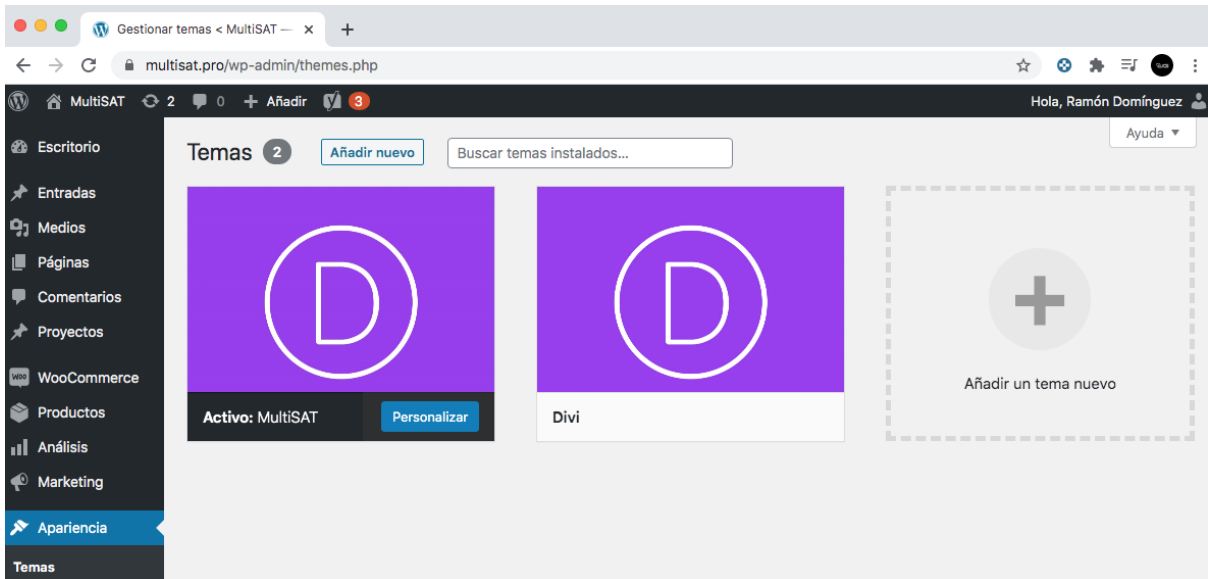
Gestionar temas < MultiSAT —
multisat.pro/wp-admin/themes.php

MultiSAT 2 0 Añadir 3
Hola, Ramón Domínguez

Ayuda ▼

Escritorio
Entradas
Medios
Páginas
Comentarios
Proyectos
WooCommerce
Productos
Análisis
Marketing
Apariencia
Temas

Temas 2 Añadir nuevo Buscar temas instalados...

D
Activo: MultiSAT Personalizar

D
Divi

Añadir un tema nuevo